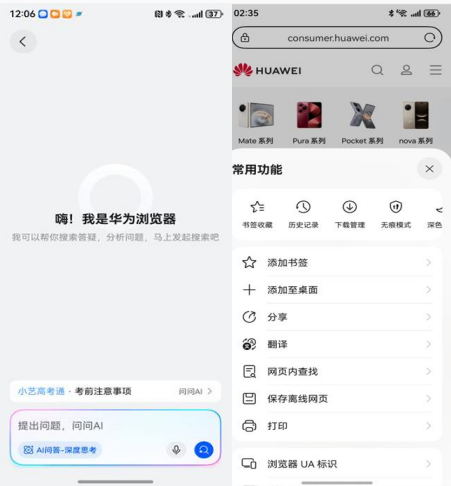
12:06 37

嗨！我是华为浏览器

我可以帮你搜索答疑，分析问题，马上发起搜索吧

小艺高考通 · 考前注意事项

问问AI >

提出问题，问问AI

AI问答-深度思考

02:35 66

consumer.huawei.com

HUAWEI

Mate 系列

Pura 系列

Pocket 系列

nova 系列

常用功能

书签收藏

历史记录

下载管理

无痕模式

深色

添加书签

添加至桌面

分享

翻译

网页内查找

保存离线网页

打印

浏览器 UA 标识